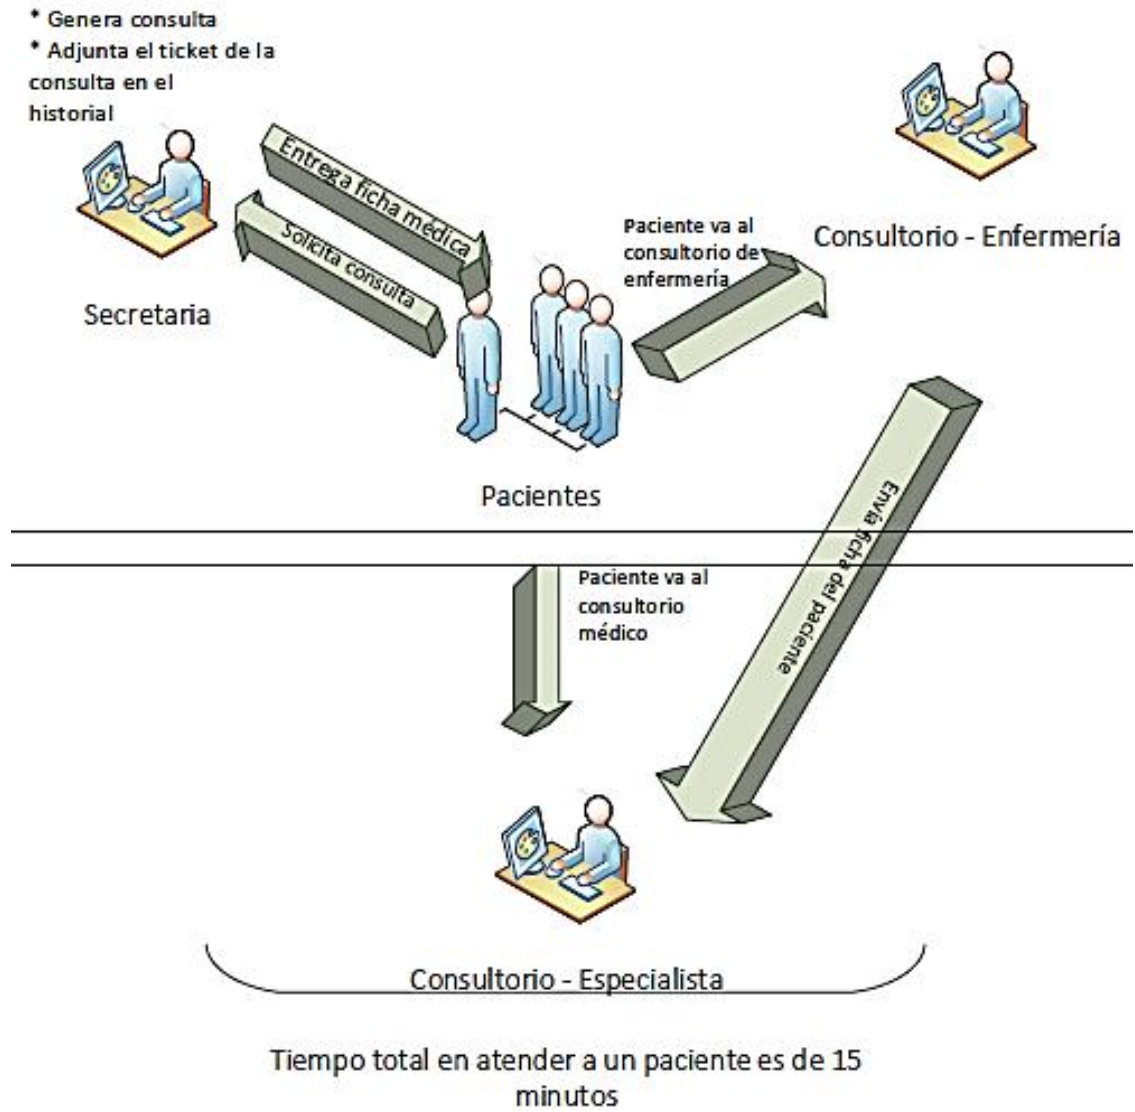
* Genera consulta
* Adjunta el ticket de la consulta en el historial

Entrega ficha médica

Solicita consulta

Secretaria

Paciente va al consultorio de enfermería

Consultorio - Enfermería

Pacientes

Envía ficha del paciente

Paciente va al consultorio médico

Consultorio - Especialista

Tiempo total en atender a un paciente es de 15 minutos